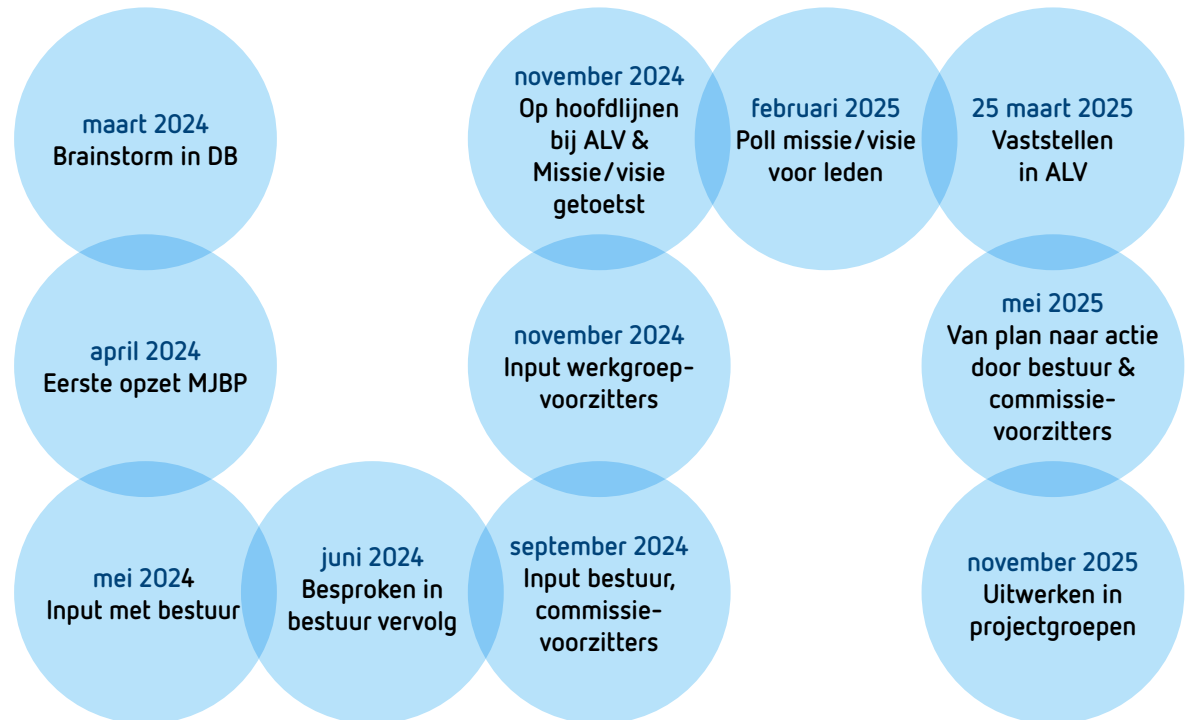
maart 2024
Brainstorm in DB

april 2024
Eerste opzet MJBP

mei 2024
Input met bestuur

juni 2024
Besproken in bestuur vervolg

september 2024
Input bestuur, commissie-voorzitters

november 2024
Input werkgroep-voorzitters

november 2024
Op hoofdlijnen bij ALV & Missie/visie getoetst

februari 2025
Poll missie/visie voor leden

25 maart 2025
Vaststellen in ALV

mei 2025
Van plan naar actie door bestuur & commissie-voorzitters

november 2025
Uitwerken in projectgroepen